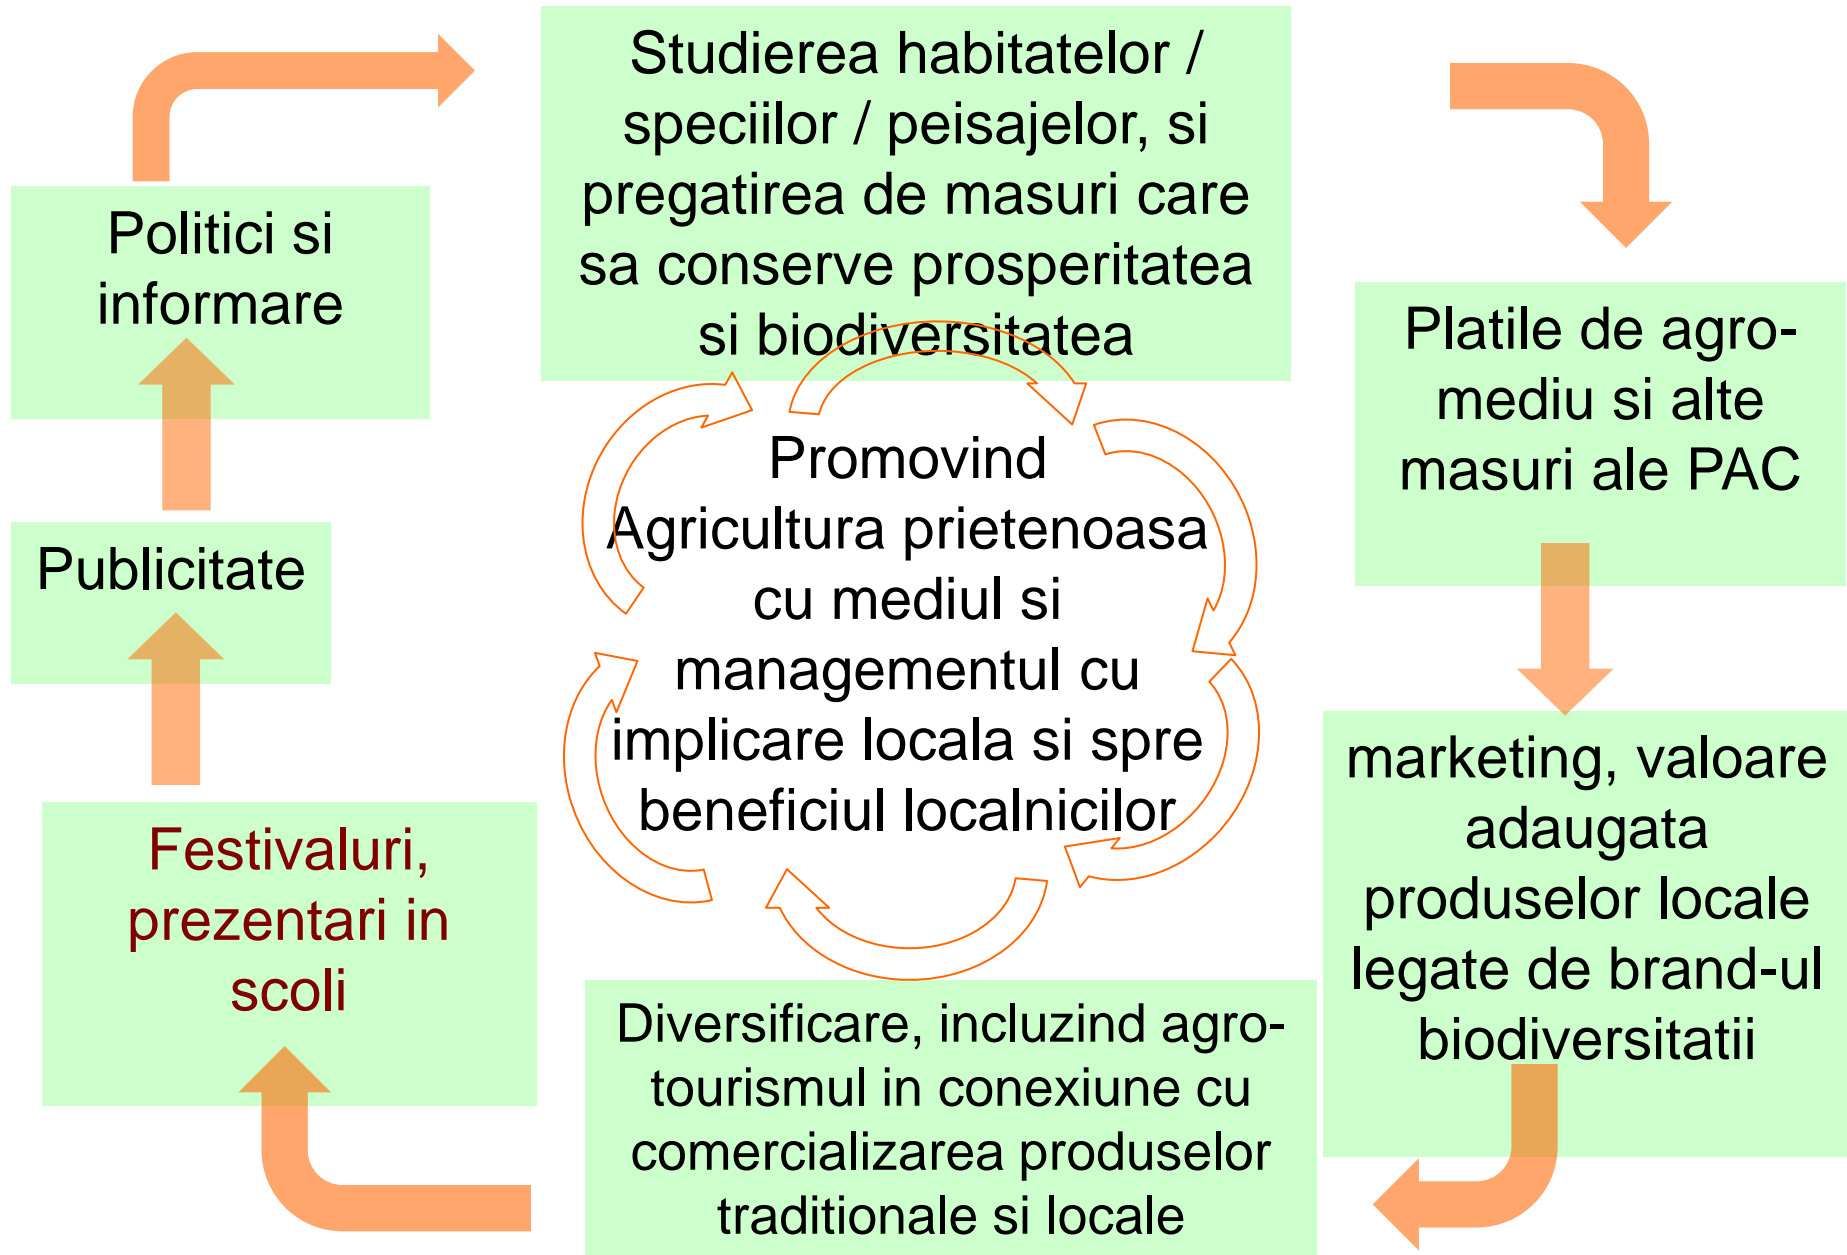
Politici si informare

Studierea habitatelor / speciilor / peisajelor, si pregatirea de masuri care sa conserve prosperitatea si biodiversitatea

Platile de agro-mediu si alte masuri ale PAC

Publicitate

Promovind Agricultura prietenoasa cu mediul si managementul cu implicare locala si spre beneficiul localnicilor

marketing, valoare adaugata produselor locale legate de brand-ul biodiversitatii

Festivaluri, prezentari in scoli

Diversificare, incluzind agro-tourismul in conexiune cu comercializarea produselor traditionale si locale